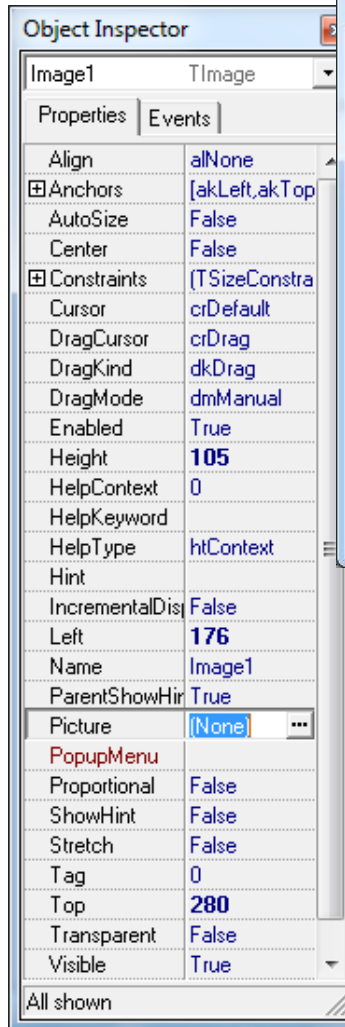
Object Inspector

Image1 TImage

Properties | Events

| | |
|---|---|
| Align | alNone |
| ⊞Anchors | [akLeft,akTop |
| AutoSize | False |
| Center | False |
| ⊞Constraints | (TSizeConstra |
| Cursor | crDefault |
| DragCursor | crDrag |
| DragKind | dkDrag |
| DragMode | dmManual |
| Enabled | True |
| Height | 105 |
| HelpContext | 0 |
| HelpKeyword | |
| HelpType | htContext |
| Hint | |
| IncrementalDis | False |
| Left | 176 |
| Name | Image1 |
| ParentShowHir | True |
| Picture | (None) ... |
| PopupMenu | |
| Proportional | False |
| ShowHint | False |
| Stretch | False |
| Tag | 0 |
| Top | 280 |
| Transparent | False |
| Visible | True |

All shown